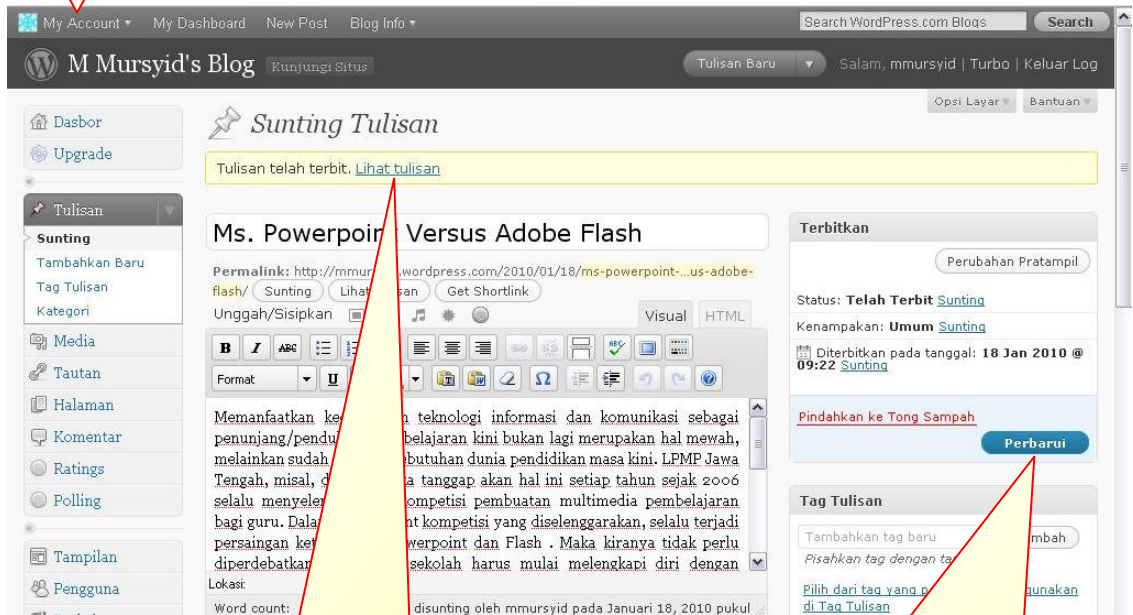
My Account ▾ My Dashboard New Post Blog Info ▾

Search WordPress.com Blogs Search

M Mursyid's Blog Kunjungi Situs

Tulisan Baru ▾ Salam, mmursyid | Turbo | Keluar Log

Opsi Layar ▾ Bantuan ▾

Dasbor
Upgrade
Tulisan
Sunting
Tambahkan Baru
Tag Tulisan
Kategori
Media
Tautan
Halaman
Komentar
Ratings
Polling
Tampilan
Pengguna

Sunting Tulisan

Tulisan telah terbit. Lihat tulisan

Ms. Powerpoi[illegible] Versus Adobe Flash

Permalink: http://mmur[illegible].wordpress.com/2010/01/18/ms-powerpoint-...us-adobe-flash/ Sunting Lihat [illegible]san Get Shortlink

Unggah/Sisipkan

Visual HTML

Format

Memanfaatkan ke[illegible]n teknologi informasi dan komunikasi sebagai penunjang/pendu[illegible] belajaran kini bukan lagi merupakan hal mewah, melainkan sudah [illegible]butuhan dunia pendidikan masa kini. LPMP Jawa Tengah, misal, d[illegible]a tanggap akan hal ini setiap tahun sejak 2006 selalu menyele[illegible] kompetisi pembuatan multimedia pembelajaran bagi guru. Dala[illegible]t kompetisi yang diselenggarakan, selalu terjadi persaingan ket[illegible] werpoint dan Flash . Maka kiranya tidak perlu diperdebatkan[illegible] sekolah harus mulai melengkapi diri dengan

Lokasi:

Word count: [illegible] disunting oleh mmursyid pada Januari 18, 2010 pukul

Terbitkan

Perubahan Pratampil

Status: Telah Terbit Sunting

Kenampakan: Umum Sunting

Diterbitkan pada tanggal: 18 Jan 2010 @ 09:22 Sunting

Pindahkan ke Tong Sampah

Perbarui

Tag Tulisan

Tambahkan tag baru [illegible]mbah

Pisahkan tag dengan ta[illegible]

Pilih dari tag yang p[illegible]gunakan di Tag Tulisan